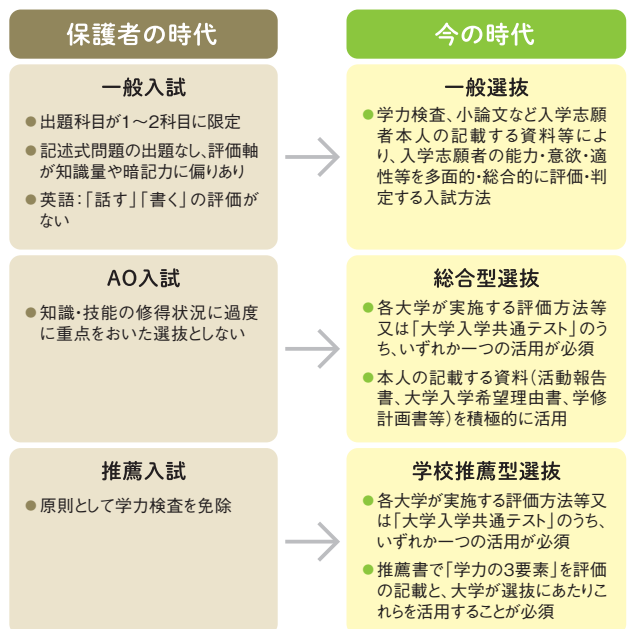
保護者の時代

今の時代

一般入試

● 出題科目が1〜2科目に限定

● 記述式問題の出題なし、評価軸が知識量や暗記力に偏りあり

● 英語：「話す」「書く」の評価がない

一般選抜

● 学力検査、小論文など入学志願者本人の記載する資料等により、入学志願者の能力・意欲・適性等を多面的・総合的に評価・判定する入試方法

AO入試

● 知識・技能の修得状況に過度に重点をおいた選抜としない

総合型選抜

● 各大学が実施する評価方法等又は「大学入学共通テスト」のうち、いずれか一つの活用が必須

● 本人の記載する資料（活動報告書、大学入学希望理由書、学修計画書等）を積極的に活用

推薦入試

● 原則として学力検査を免除

学校推薦型選抜

● 各大学が実施する評価方法等又は「大学入学共通テスト」のうち、いずれか一つの活用が必須

● 推薦書で「学力の3要素」を評価の記載と、大学が選抜にあたりこれらを活用することが必須